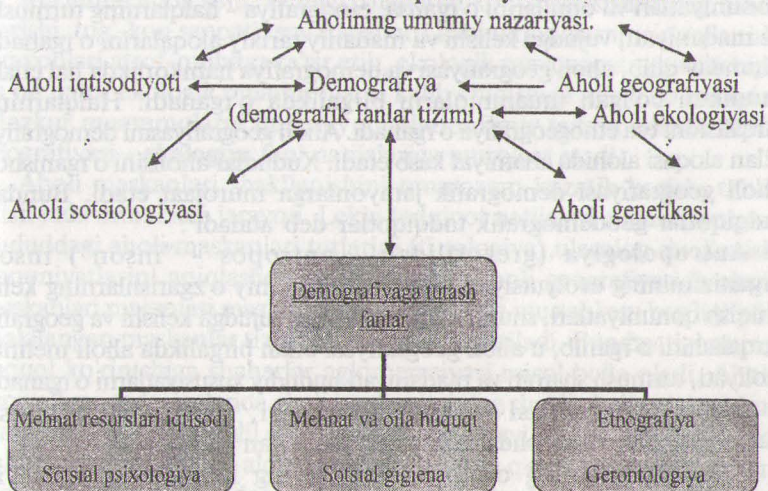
Aholining umumiy nazariyasi.

Aholi iqtisodiyoti

Demografiya
(demografik fanlar tizimi)

Aholi geografiyasi

Aholi ekologiyasi

Aholi sotsiologiyasi

Aholi genetikasi

Demografiyaga tutash fanlar

Mehnat resurslari iqtisodi
Sotsial psixologiya

Mehnat va oila huquqi
Sotsial gigiena

Etnografiya
Gerontologiya